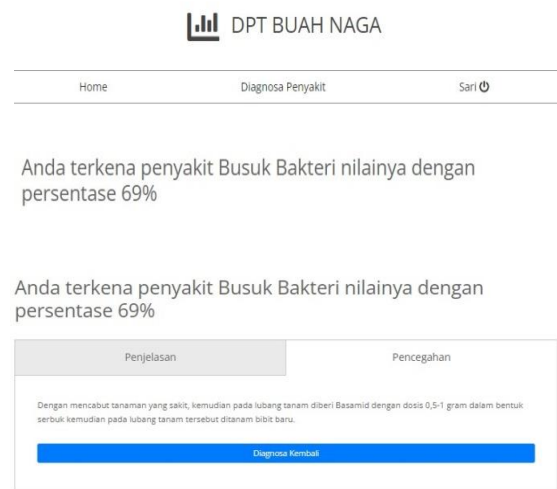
DPT BUAH NAGA

Home

Diagnosa Penyakit

Sari

Anda terkena penyakit Busuk Bakteri nilainya dengan persentase 69%

Anda terkena penyakit Busuk Bakteri nilainya dengan persentase 69%

Penjelasan

Pencegahan

Dengan mencabut tanaman yang sakit, kemudian pada lubang tanam diberi Basamid dengan dosis 0,5-1 gram dalam bentuk serbuk kemudian pada lubang tanam tersebut ditanam bibit baru.

Diagnosa Kembali